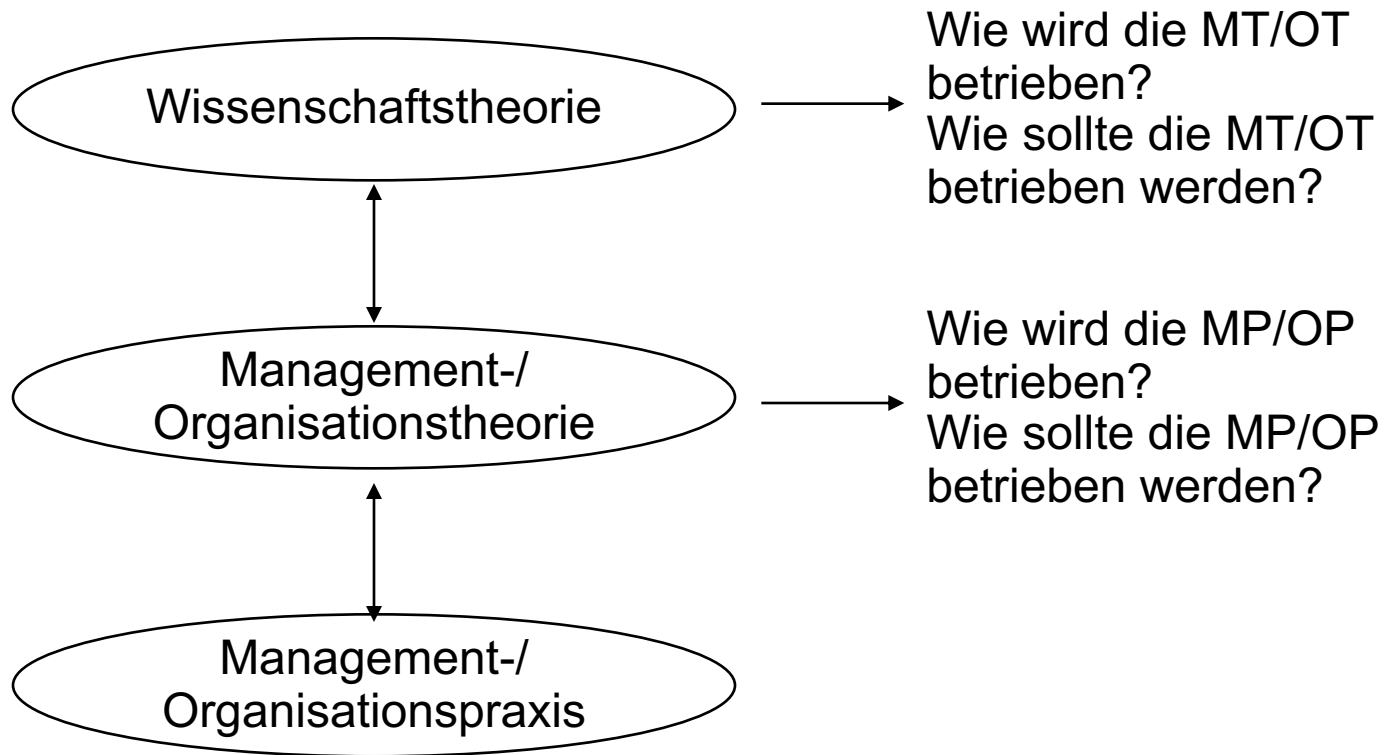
Wissenschaftstheorie

Wie wird die MT/OT betrieben?
Wie sollte die MT/OT betrieben werden?

Management-/
Organisationstheorie

Wie wird die MP/OP betrieben?
Wie sollte die MP/OP betrieben werden?

Management-/
Organisationspraxis